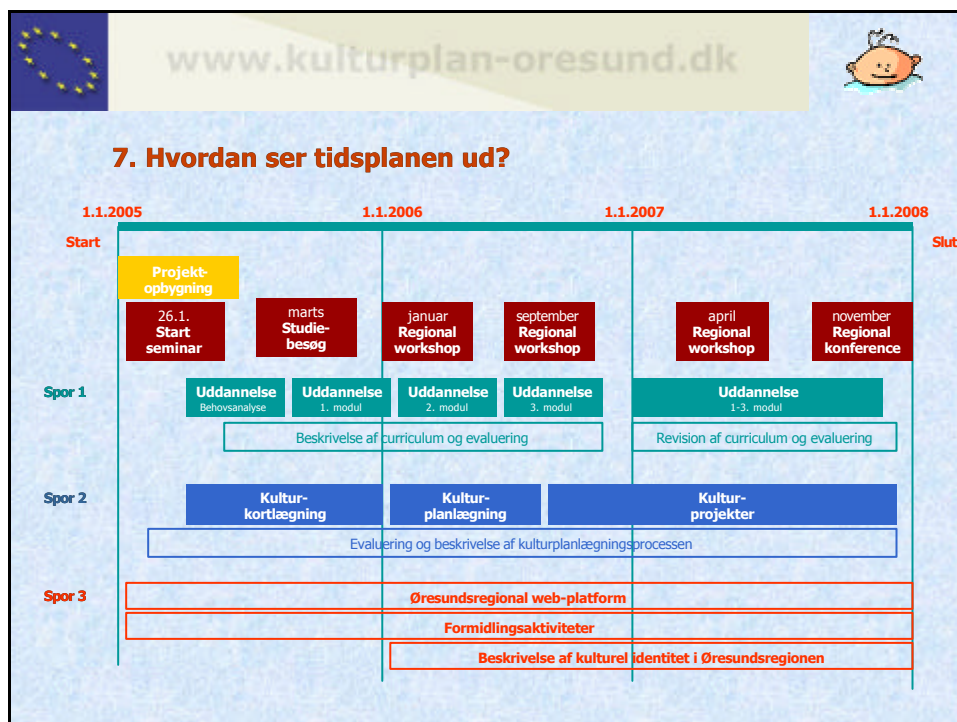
www.kulturplan-oresund.dk

7. Hvordan ser tidsplanen ud?

1.1.2005
1.1.2006
1.1.2007
1.1.2008

Start

Slut

Projekt-opbygning

26.1. Start seminar

marts Studie-besøg

januar Regional workshop

september Regional workshop

april Regional workshop

november Regional konference

Spor 1

Uddannelse Behovsanalyse

Uddannelse 1. modul

Uddannelse 2. modul

Uddannelse 3. modul

Uddannelse 1-3. modul

Beskrivelse af curriculum og evaluering

Revision af curriculum og evaluering

Spor 2

Kultur-kortlægning

Kultur-planlægning

Kultur-projekter

Evaluering og beskrivelse af kulturplanlægningsprocessen

Spor 3

Øresundsregional web-platform

Formidlingsaktiviteter

Beskrivelse af kulturel identitet i Øresundsregionen